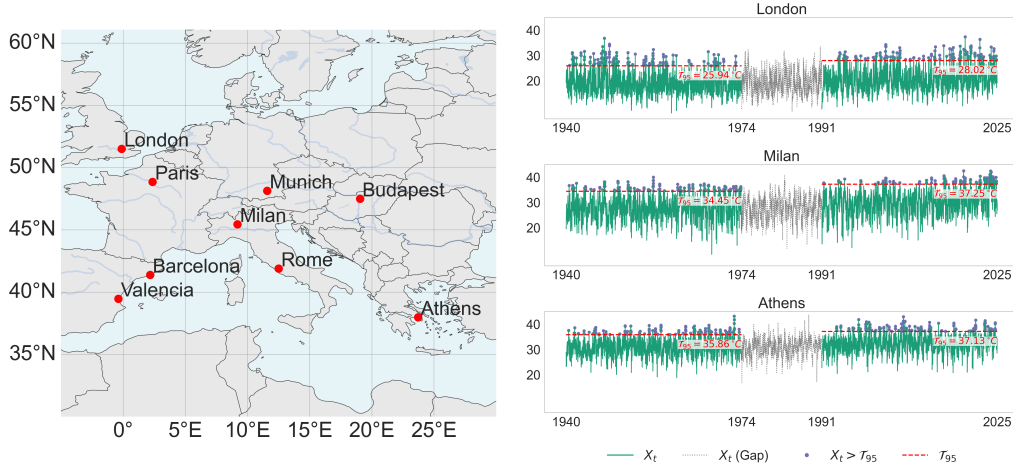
60°N
55°N
50°N
45°N
40°N
35°N
0°
5°E
10°E
15°E
20°E
25°E
London
Paris
Munich
Budapest
Milan
Barcelona
Rome
Valencia
Athens

London
40
30
20
$\mathcal{T}_{95} = 25.94^\circ C$
$\mathcal{T}_{95} = 28.02^\circ C$
1940
1974
1991
2025

Milan
40
30
20
$\mathcal{T}_{95} = 34.45^\circ C$
$\mathcal{T}_{95} = 37.25^\circ C$
1940
1974
1991
2025

Athens
40
30
20
$\mathcal{T}_{95} = 35.86^\circ C$
$\mathcal{T}_{95} = 37.13^\circ C$
1940
1974
1991
2025

$X_t$
$X_t$ (Gap)
$X_t > \mathcal{T}_{95}$
$\mathcal{T}_{95}$